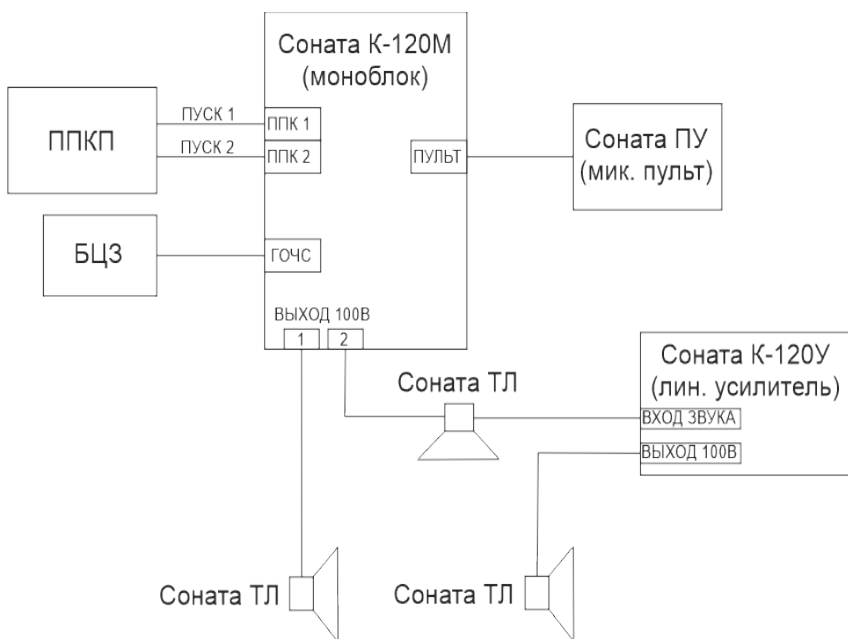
Соната К-120М
(моноблок)

ППКП

ПУСК 1

ПУСК 2

ППК 1

ППК 2

ПУЛЬТ

Соната ПУ
(мик. пульт)

БЦЗ

ГОЧС

ВЫХОД 100В

1

2

Соната К-120У
(лин. усилитель)

Соната ТЛ

ВХОД ЗВУКА

ВЫХОД 100В

Соната ТЛ

Соната ТЛ